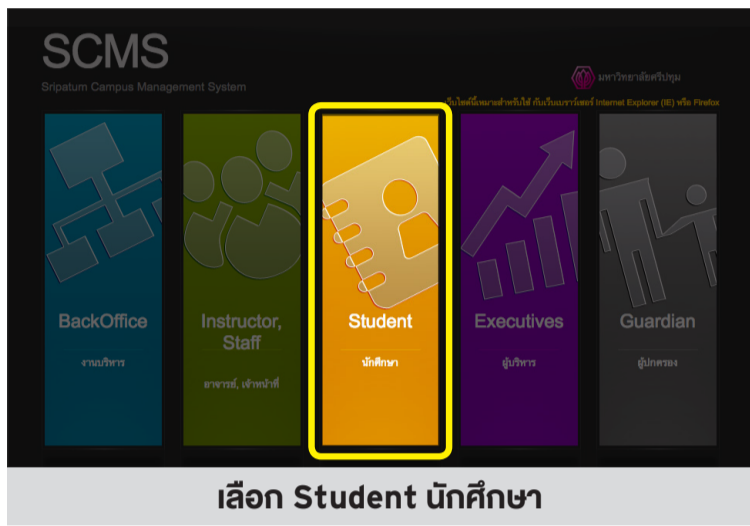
SCMS

Sripatum Campus Management System

มหาวิทยาลัยศรีปทุม

เว็บไซต์นี้เหมาะสำหรับใช้ กับเว็บเบราว์เซอร์ Internet Explorer (IE) หรือ Firefox

BackOffice

งานบริหาร

Instructor, Staff

อาจารย์, เจ้าหน้าที่

Student

นักศึกษา

Executives

ผู้บริหาร

Guardian

ผู้ปกครอง

เลือก Student นักศึกษา